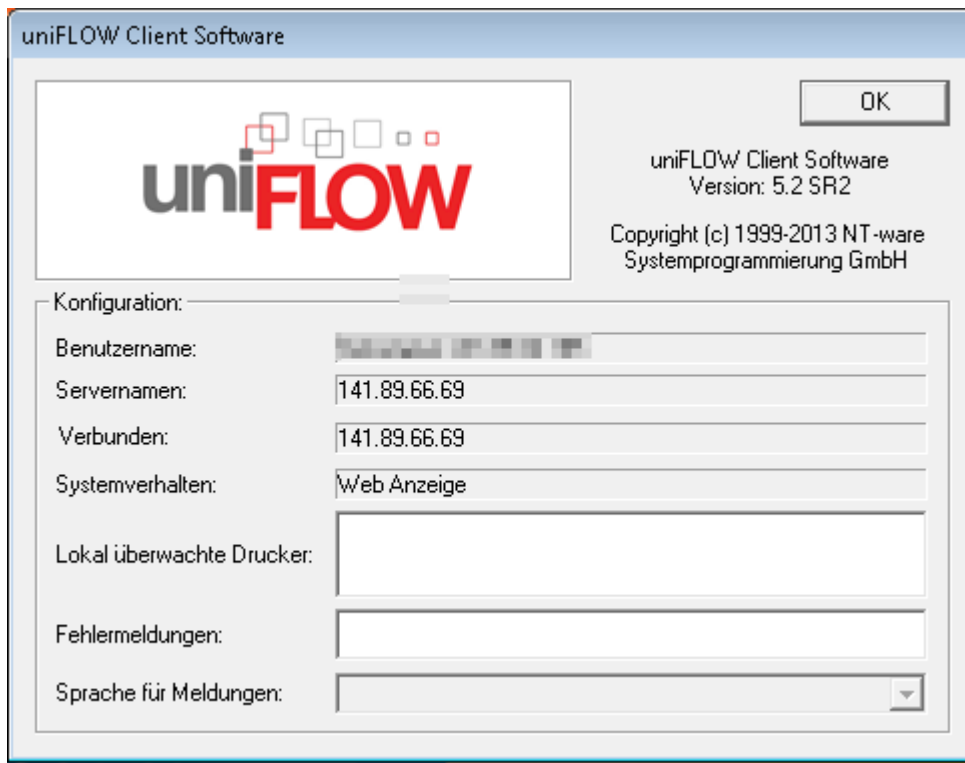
uniFLOW Client Software

uniFLOW

OK

uniFLOW Client Software
Version: 5.2 SR2

Copyright (c) 1999-2013 NT-ware Systemprogrammierung GmbH

Konfiguration:

Benutzername: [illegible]

Servernamen: 141.89.66.69

Verbunden: 141.89.66.69

Systemverhalten: Web Anzeige

Lokal überwachte Drucker:

Fehlermeldungen:

Sprache für Meldungen: